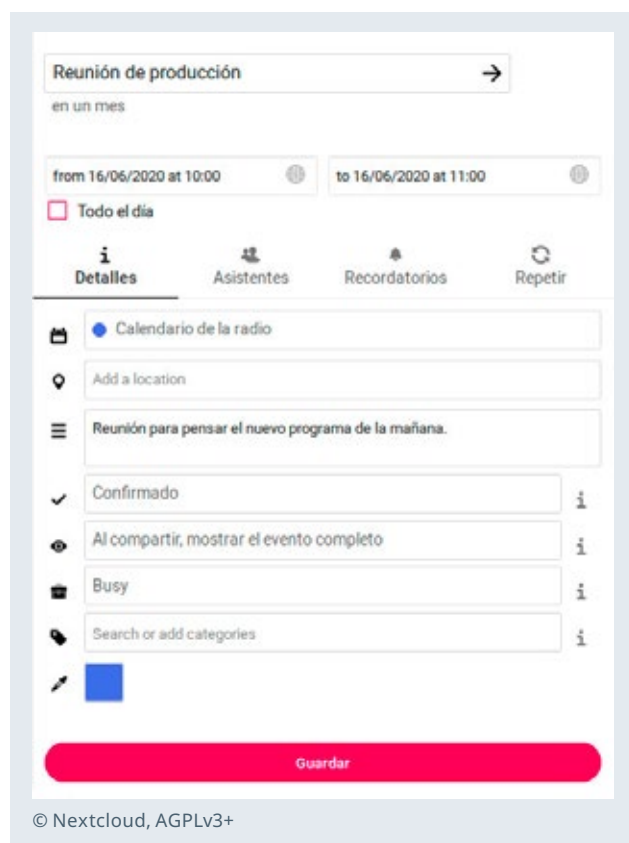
Reunión de producción
en un mes

from 16/06/2020 at 10:00

to 16/06/2020 at 11:00

Todo el día

Detalles

Asistentes

Recordatorios

Repetir

Calendario de la radio

Add a location

Reunión para pensar el nuevo programa de la mañana.

Confirmado

Al compartir, mostrar el evento completo

Busy

Search or add categories

Guardar

© Nextcloud, AGPLv3+